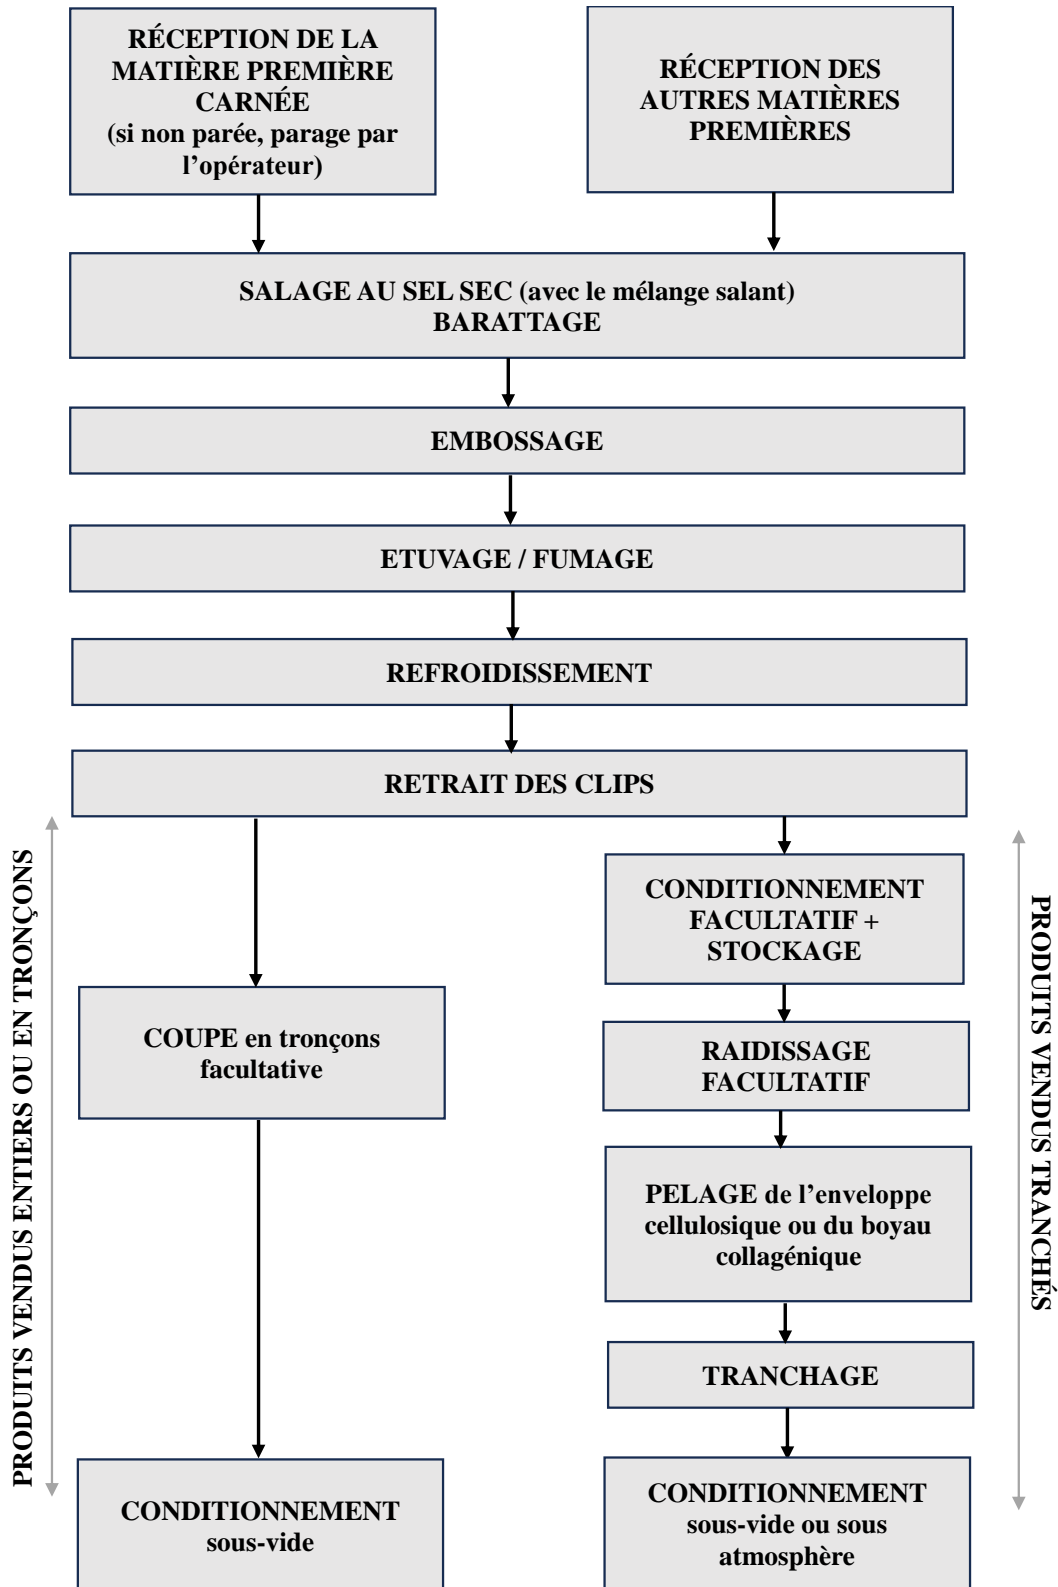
RÉCEPTION DE LA MATIÈRE PREMIÈRE CARNÉE (si non parée, parage par l'opérateur)

RÉCEPTION DES AUTRES MATIÈRES PREMIÈRES

SALAGE AU SEL SEC (avec le mélange salant) BARATTAGE

EMBOSSAGE

ETUVAGE / FUMAGE

REFROIDISSEMENT

RETRAIT DES CLIPS

PRODUITS VENDUS ENTIERS OU EN TRONÇONS

COUPE en tronçons facultative

CONDITIONNEMENT sous-vide

CONDITIONNEMENT FACULTATIF + STOCKAGE

RAIDISSAGE FACULTATIF

PELAGE de l'enveloppe cellulosique ou du boyau collagénique

TRANCHAGE

CONDITIONNEMENT sous-vide ou sous atmosphère

PRODUITS VENDUS TRANCHÉS